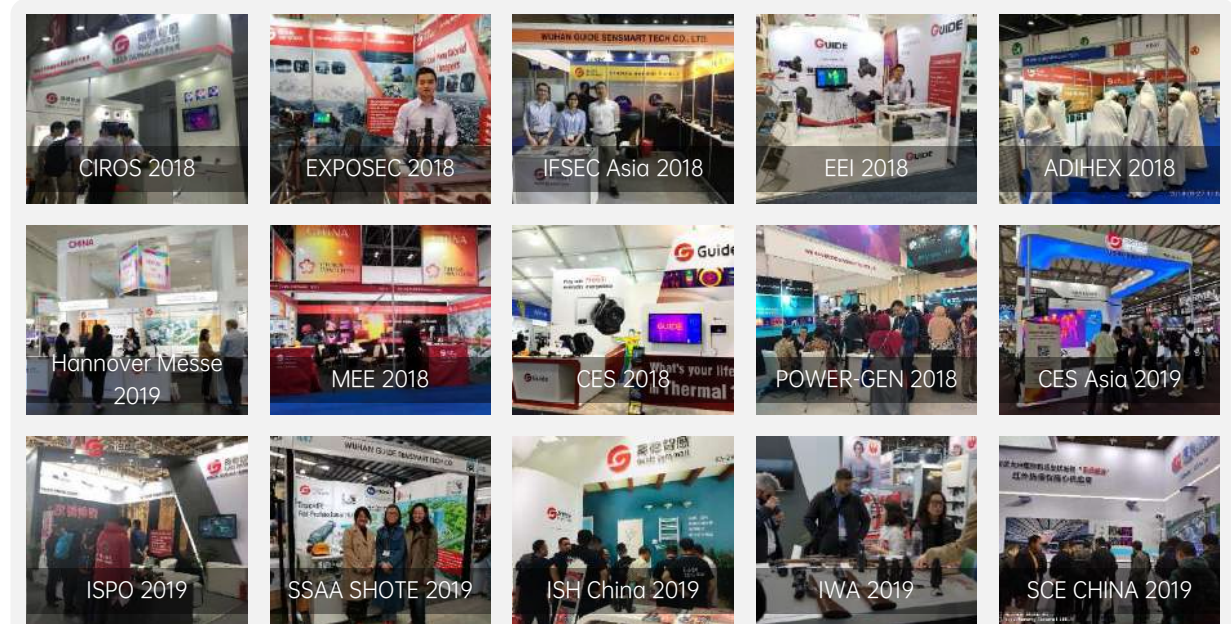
CIROS 2018

EXPOSEC 2018

WUHAN GUIDE SENSMART TECH CO., LTD.

IFSEC Asia 2018

GUIDE

EEI 2018

ADIHEX 2018

CHINA

Hannover Messe 2019

MEE 2018

Guide

What's your life in Thermal

CES 2018

POWER-GEN 2018

CES Asia 2019

ISPO 2019

WUHAN GUIDE SENSMART TECH CO.

SSAA SHOTE 2019

ISH China 2019

IWA 2019

SCE CHINA 2019